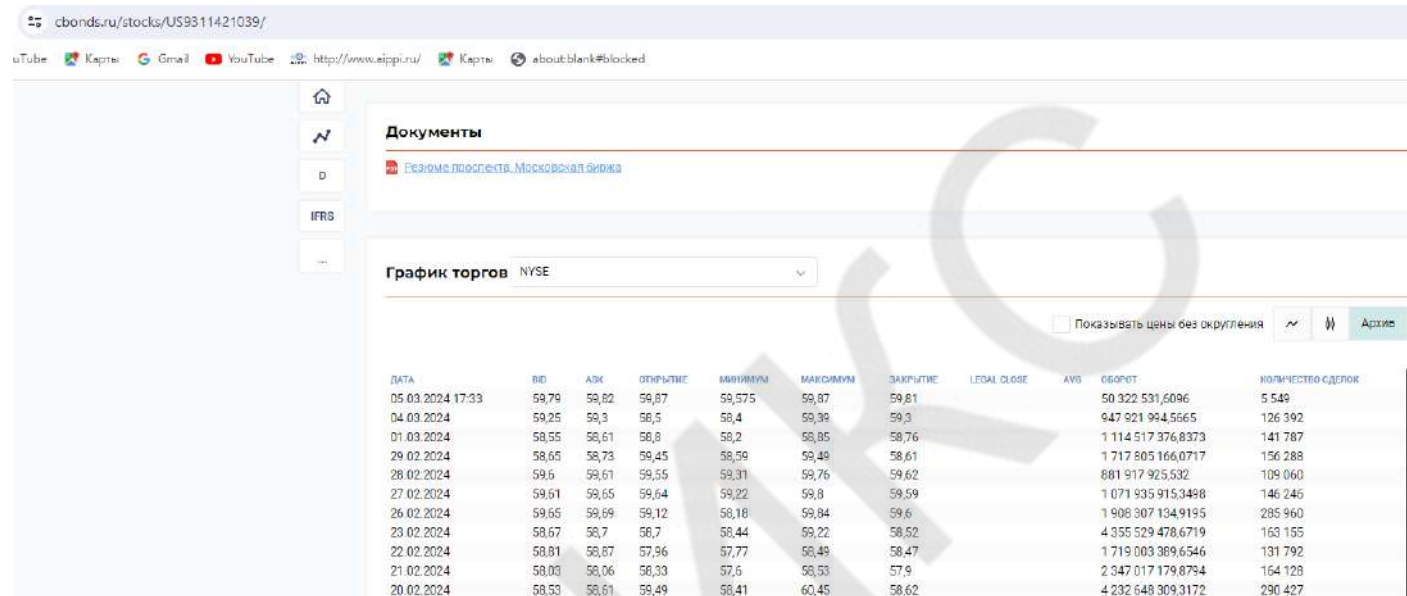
cbonds.ru/stocks/US9311421039/

uTube Карты Gmail YouTube http://www.sippi.ru/ Карты about:blank#blocked

D

IFRS

...

Документы

Резюме проспекта. Московская биржа

График торгов NYSE

Показывать цены без округления

Архив

| ДАТА | BID | ASK | ОТКРЫТИЕ | МИНИМУМ | МАКСИМУМ | ЗАКРЫТИЕ | LEGAL CLOSE | AVG | ОБОРОТ | КОЛИЧЕСТВО СДЕЛОК |
|---|---|---|---|---|---|---|---|---|---|---|
| 05.03.2024 17:33 | 59,79 | 59,82 | 59,87 | 59,575 | 59,87 | 59,81 | | | 50 322 531,6096 | 5 549 |
| 04.03.2024 | 59,25 | 59,3 | 58,5 | 58,4 | 59,39 | 59,3 | | | 947 921 994,5665 | 126 392 |
| 01.03.2024 | 58,55 | 58,61 | 58,8 | 58,2 | 58,85 | 58,76 | | | 1 114 517 376,8373 | 141 787 |
| 29.02.2024 | 58,65 | 58,73 | 59,45 | 58,59 | 59,49 | 58,61 | | | 1 717 805 166,0717 | 156 288 |
| 28.02.2024 | 59,6 | 59,61 | 59,55 | 59,31 | 59,76 | 59,62 | | | 881 917 925,532 | 109 060 |
| 27.02.2024 | 59,61 | 59,65 | 59,64 | 59,22 | 59,8 | 59,59 | | | 1 071 935 915,3498 | 146 246 |
| 26.02.2024 | 59,65 | 59,69 | 59,12 | 58,18 | 59,84 | 59,6 | | | 1 908 307 134,9195 | 285 960 |
| 23.02.2024 | 58,67 | 58,7 | 58,7 | 58,44 | 59,22 | 58,52 | | | 4 355 529 478,6719 | 163 155 |
| 22.02.2024 | 58,81 | 58,87 | 57,96 | 57,77 | 58,49 | 58,47 | | | 1 719 003 389,6546 | 131 792 |
| 21.02.2024 | 58,03 | 58,06 | 58,33 | 57,6 | 58,53 | 57,9 | | | 2 347 017 179,8794 | 164 128 |
| 20.02.2024 | 58,53 | 58,61 | 59,49 | 58,41 | 60,45 | 58,62 | | | 4 232 648 309,3172 | 290 427 |